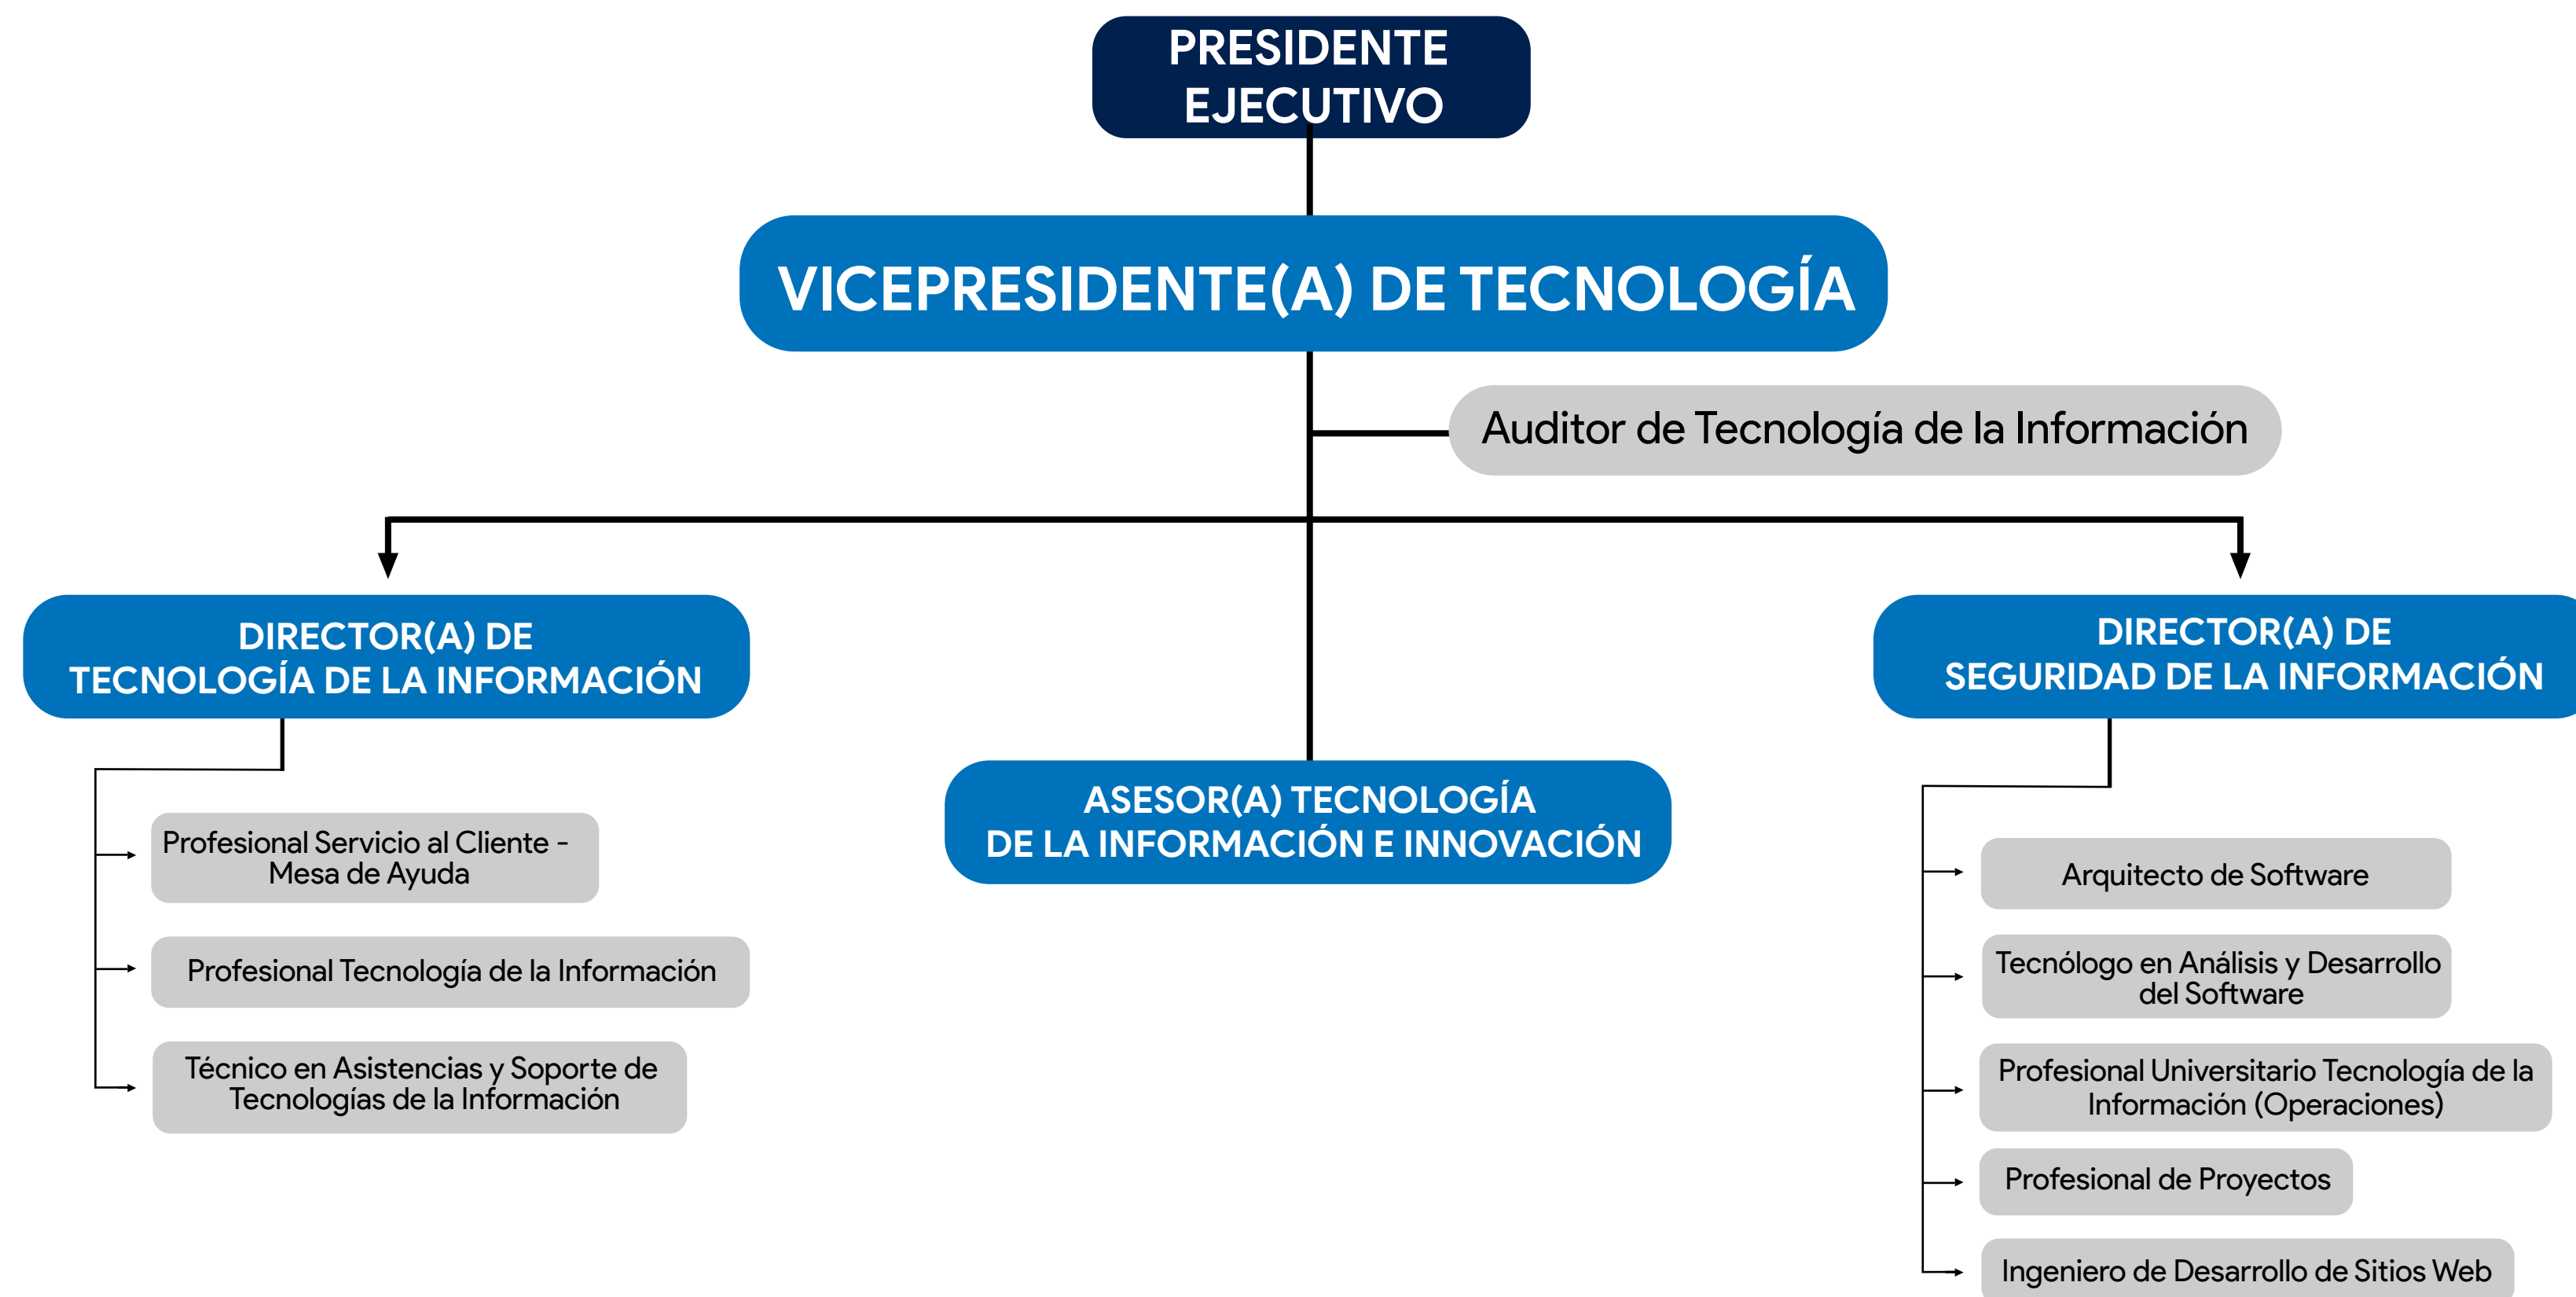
PRESIDENTE EJECUTIVO

VICEPRESIDENTE(A) DE TECNOLOGÍA

Auditor de Tecnología de la Información

DIRECTOR(A) DE TECNOLOGÍA DE LA INFORMACIÓN

Profesional Servicio al Cliente - Mesa de Ayuda

Profesional Tecnología de la Información

Técnico en Asistencias y Soporte de Tecnologías de la Información

ASESOR(A) TECNOLOGÍA DE LA INFORMACIÓN E INNOVACIÓN

DIRECTOR(A) DE SEGURIDAD DE LA INFORMACIÓN

Arquitecto de Software

Tecnólogo en Análisis y Desarrollo del Software

Profesional Universitario Tecnología de la Información (Operaciones)

Profesional de Proyectos

Ingeniero de Desarrollo de Sitios Web